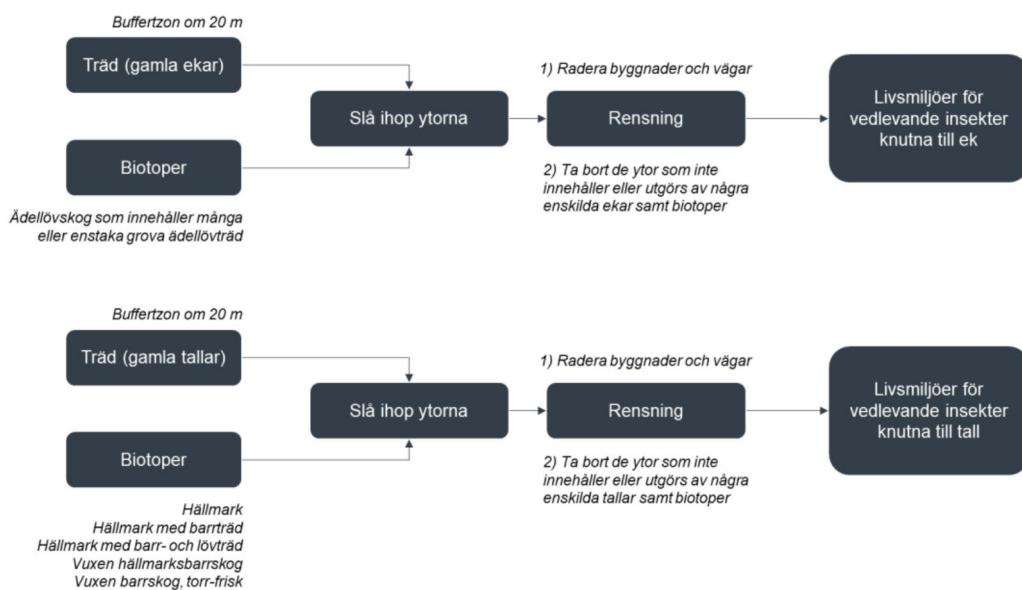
Buffertzon om 20 m

Träd (gamla ekar)

Slå ihop ytorna

1) Radera byggnader och vägar

Rensning

Livsmiljöer för vedlevande insekter knutna till ek

Biotoper

2) Ta bort de ytor som inte innehåller eller utgörs av några enskilda ekar samt biotoper

Ädellövskog som innehåller många eller enstaka grova ädellövträd

Buffertzon om 20 m

Träd (gamla tallar)

Slå ihop ytorna

1) Radera byggnader och vägar

Rensning

Livsmiljöer för vedlevande insekter knutna till tall

Biotoper

2) Ta bort de ytor som inte innehåller eller utgörs av några enskilda tallar samt biotoper

Hällmark
Hällmark med barrträd
Hällmark med barr- och lövträd
Vuxen hällmarksbarrskog
Vuxen barrskog, torr-frisk